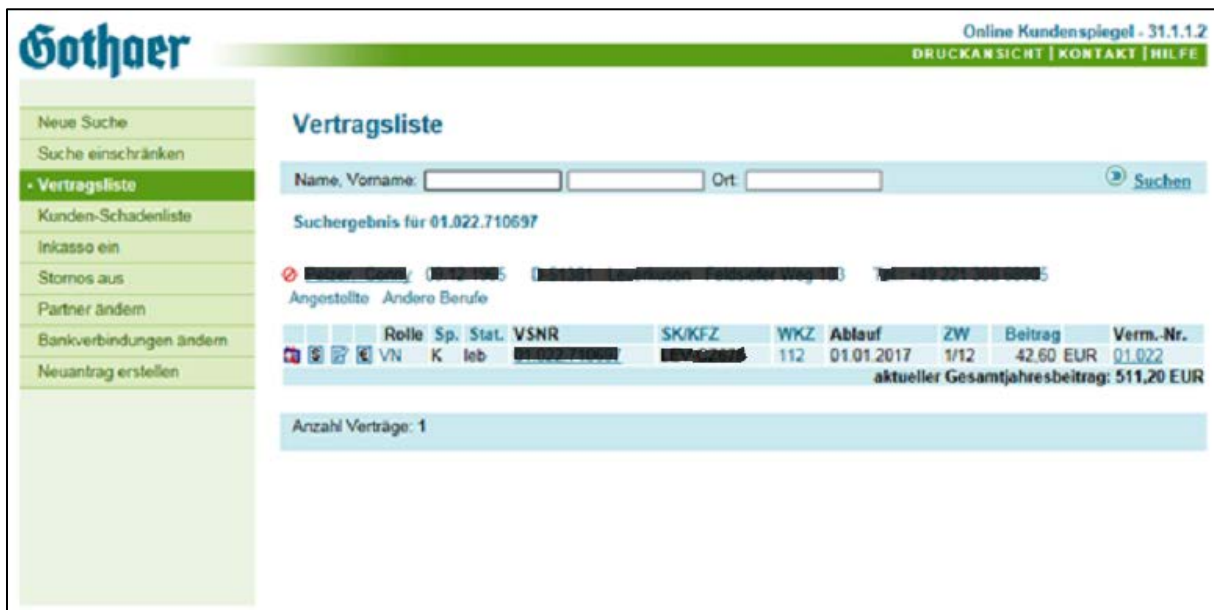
Gothaer

Online Kundenspiegel - 31.1.1.2
DRUCKANSICHT | KONTAKT | HILFE

Neue Suche
Suche einschränken
· Vertragsliste
Kunden-Schadenliste
Inkasso ein
Stornos aus
Partner ändern
Bankverbindungen ändern
Neuantrag erstellen

Vertragsliste

Name, Vorname: Ort: Suchen

Suchergebnis für 01.022.710697

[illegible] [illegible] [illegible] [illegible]
Angestellte Andere Berufe

| | | | | Rolle | Sp. | Stat. | VSNR | SK/KFZ | WKZ | Ablauf | ZW | Beitrag | Verm.-Nr. |
|---|---|---|---|---|---|---|---|---|---|---|---|---|---|
| | | | | VN | K | leb | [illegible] | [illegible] | 112 | 01.01.2017 | 1/12 | 42,60 EUR | 01.022 |

aktueller Gesamtjahresbeitrag: 511,20 EUR

Anzahl Verträge: 1